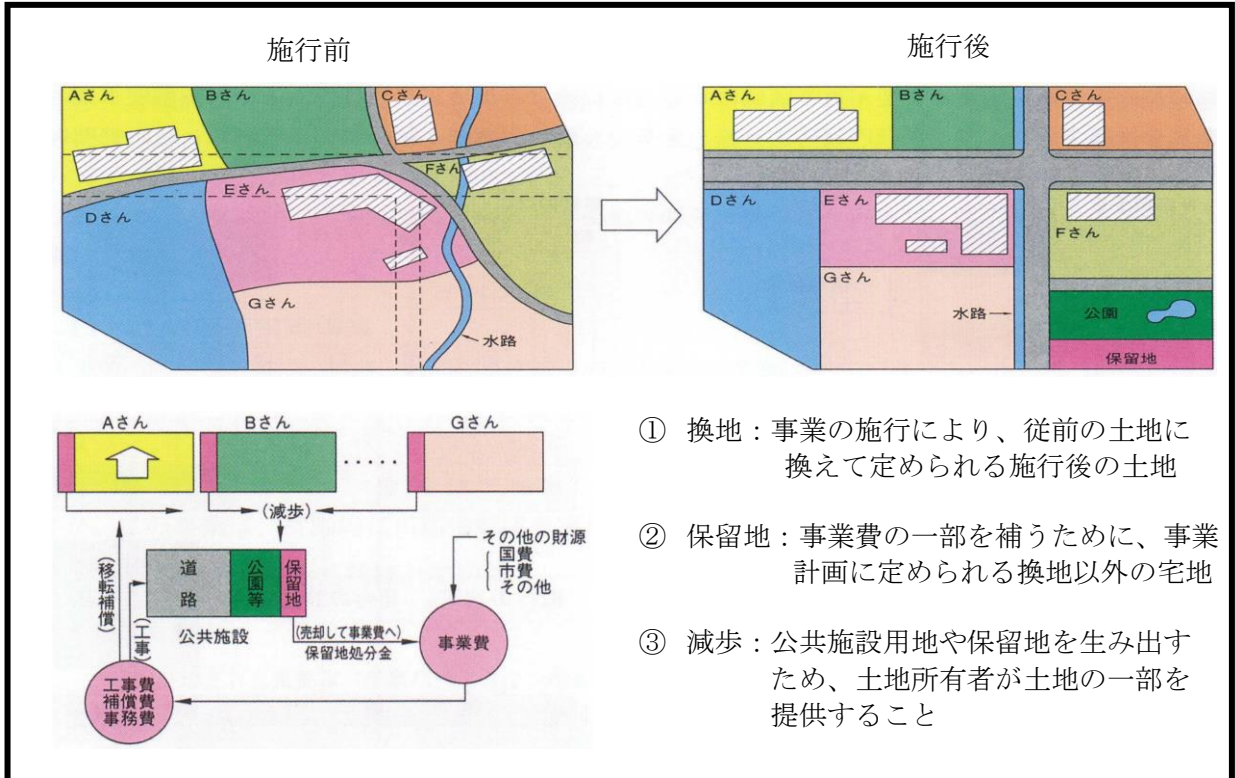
施行前

Aさん
Bさん
Cさん
Fさん
Eさん
Dさん
Gさん
水路

施行後

Aさん
Bさん
Cさん
Dさん
Eさん
Fさん
Gさん
水路
公園
保留地

Aさん
Bさん
Gさん
(減歩)
その他の財源
国費
市費
その他
(移転補償)
道路
公園等
保留地
(工事)
公共施設
(売却して事業費へ)
保留地処分金
事業費
工事費
補償費
事務費

① 換地：事業の施行により、従前の土地に換えて定められる施行後の土地

② 保留地：事業費の一部を補うために、事業計画に定められる換地以外の宅地

③ 減歩：公共施設用地や保留地を生み出すため、土地所有者が土地の一部を提供すること